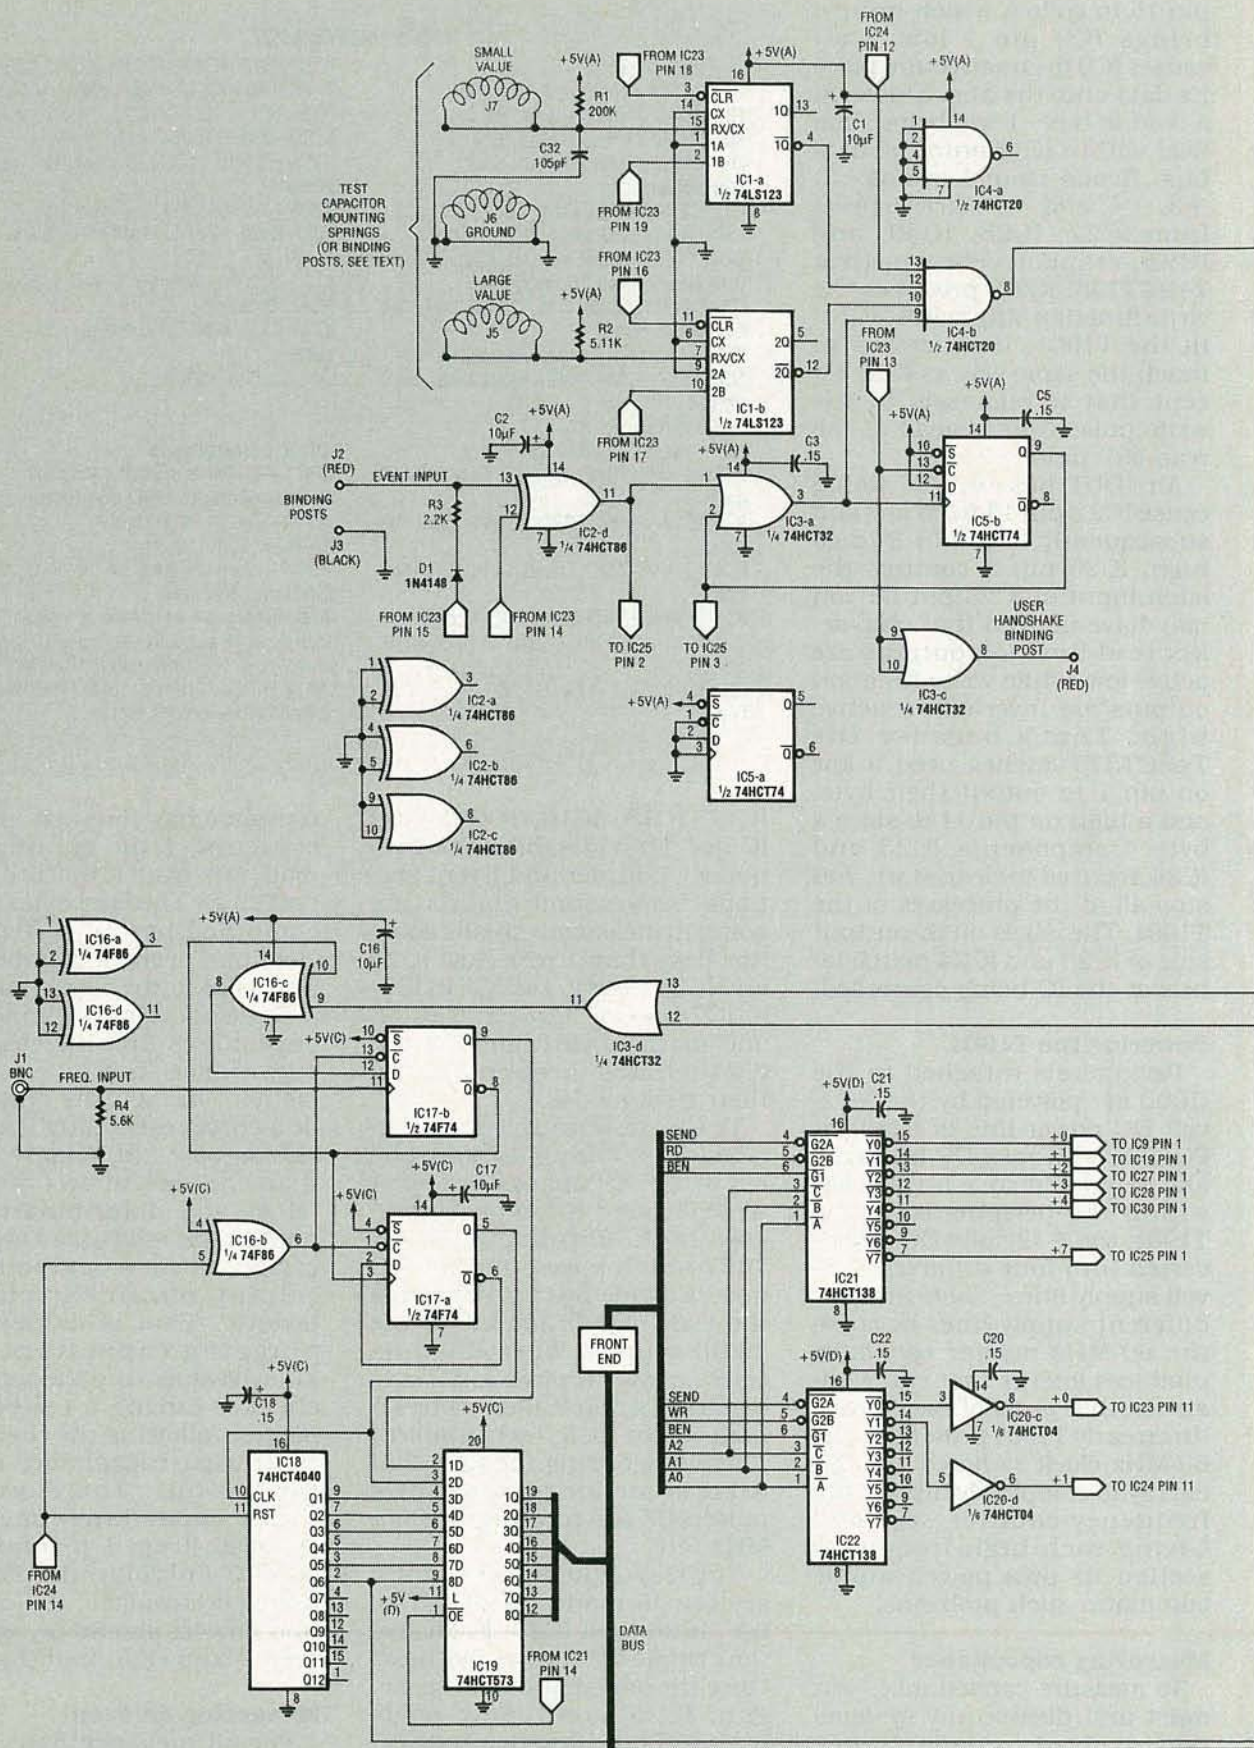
SMALL VALUE
J7
+5V(A)
R1 200K
C32 105pF
FROM IC23 PIN 18
+5V(A)
16
3 CLR
14 CX
15 RX/CX
1 1A
2 1B
13 1Q
4 $\overline{1Q}$
IC1-a ½ 74LS123
8
FROM IC23 PIN 19
C1 10µF
FROM IC24 PIN 12
+5V(A)
14
1 2 4 5
6
7
IC4-a ½ 74HCT20
TEST CAPACITOR MOUNTING SPRINGS (OR BINDING POSTS, SEE TEXT)
J6 GROUND
LARGE VALUE
J5
+5V(A)
R2 5.11K
FROM IC23 PIN 16
11 CLR
6 CX
7 RX/CX
9 2A
10 2B
5 2Q
12 $\overline{2Q}$
IC1-b ½ 74LS123
FROM IC23 PIN 17
13 12 10 9
8
IC4-b ½ 74HCT20
FROM IC23 PIN 13
+5V(A)
C5 .15
+5V(A)
10 $\overline{S}$
13 $\overline{C}$
12 D
11
14
9 Q
8 $\overline{Q}$
7
IC5-b ½ 74HCT74
C2 10µF
+5V(A)
J2 (RED)
EVENT INPUT
BINDING POSTS
J3 (BLACK)
R3 2.2K
D1 1N4148
13 12 14 7
11
IC2-d ¼ 74HCT86
FROM IC23 PIN 15
FROM IC23 PIN 14
+5V(A)
C3 .15
14
1 2
3
7
IC3-a ¼ 74HCT32
TO IC25 PIN 2
TO IC25 PIN 3
USER HANDSHAKE BINDING POST
9 10
8
IC3-c ¼ 74HCT32
J4 (RED)
1 2 3
IC2-a ¼ 74HCT86
4 5 6
IC2-b ¼ 74HCT86
9 10 8
IC2-c ¼ 74HCT86
+5V(A)
4 $\overline{S}$
1 $\overline{C}$
2 D
3
5 Q
6 $\overline{Q}$
IC5-a ½ 74HCT74
1 2 3
IC16-a ¼ 74F86
13 12 11
IC16-d ¼ 74F86
+5V(A)
14
C16 10µF
8
IC16-c ¼ 74F86
10 9 7
11 13 12
IC3-d ¼ 74HCT32
J1 BNC
FREQ. INPUT
R4 5.6K
+5V(C)
10 $\overline{S}$
13 $\overline{C}$
12 D
11
9 Q
8 $\overline{Q}$
IC17-b ½ 74F74
+5V(C)
C17 10µF
14
+5V(C)
4 $\overline{S}$
1 $\overline{C}$
2 D
3
5 Q
6 $\overline{Q}$
7
IC17-a ½ 74F74
+5V(C)
4 5
6
IC16-b ¼ 74F86
+5V(C)
C18 .15
16
IC18 74HCT4040
10 CLK
11 RST
9 Q1
7 Q2
6 Q3
5 Q4
3 Q5
2 Q6
4 Q7
13 Q8
12 Q9
14 Q10
15 Q11
1 Q12
8
FROM IC24 PIN 14
+5V(C)
20
2 1D
3 2D
4 3D
5 4D
6 5D
7 6D
8 7D
9 8D
11 L
1 $\overline{OE}$
+5V (D)
19 1Q
18 2Q
17 3Q
16 4Q
15 5Q
14 6Q
13 7Q
12 8Q
IC19 74HCT573
DATA BUS
FROM IC21 PIN 14
FRONT END
+5V(D)
C21 .15
16
SEND 4 $\overline{G2A}$
RD 5 $\overline{G2B}$
BEN 6 G1
3 C
2 B
1 A
15 $\overline{Y0}$
14 $\overline{Y1}$
13 $\overline{Y2}$
12 $\overline{Y3}$
11 $\overline{Y4}$
10 $\overline{Y5}$
9 $\overline{Y6}$
7 $\overline{Y7}$
IC21 74HCT138
+0 TO IC9 PIN 1
+1 TO IC19 PIN 1
+2 TO IC27 PIN 1
+3 TO IC28 PIN 1
+4 TO IC30 PIN 1
+7 TO IC25 PIN 1
+5V(D)
C22 .15
C20 .15
SEND 4 $\overline{G2A}$
WR 5 $\overline{G2B}$
BEN 6 G1
A2 3 C
A1 2 B
A0 1 A
15 $\overline{Y0}$
14 $\overline{Y1}$
13 $\overline{Y2}$
12 $\overline{Y3}$
11 $\overline{Y4}$
10 $\overline{Y5}$
9 $\overline{Y6}$
7 $\overline{Y7}$
IC22 74HCT138
8
3 14 8
IC20-c ⅙ 74HCT04
+0 TO IC23 PIN 11
5 6
IC20-d ⅙ 74HCT04
+1 TO IC24 PIN 11